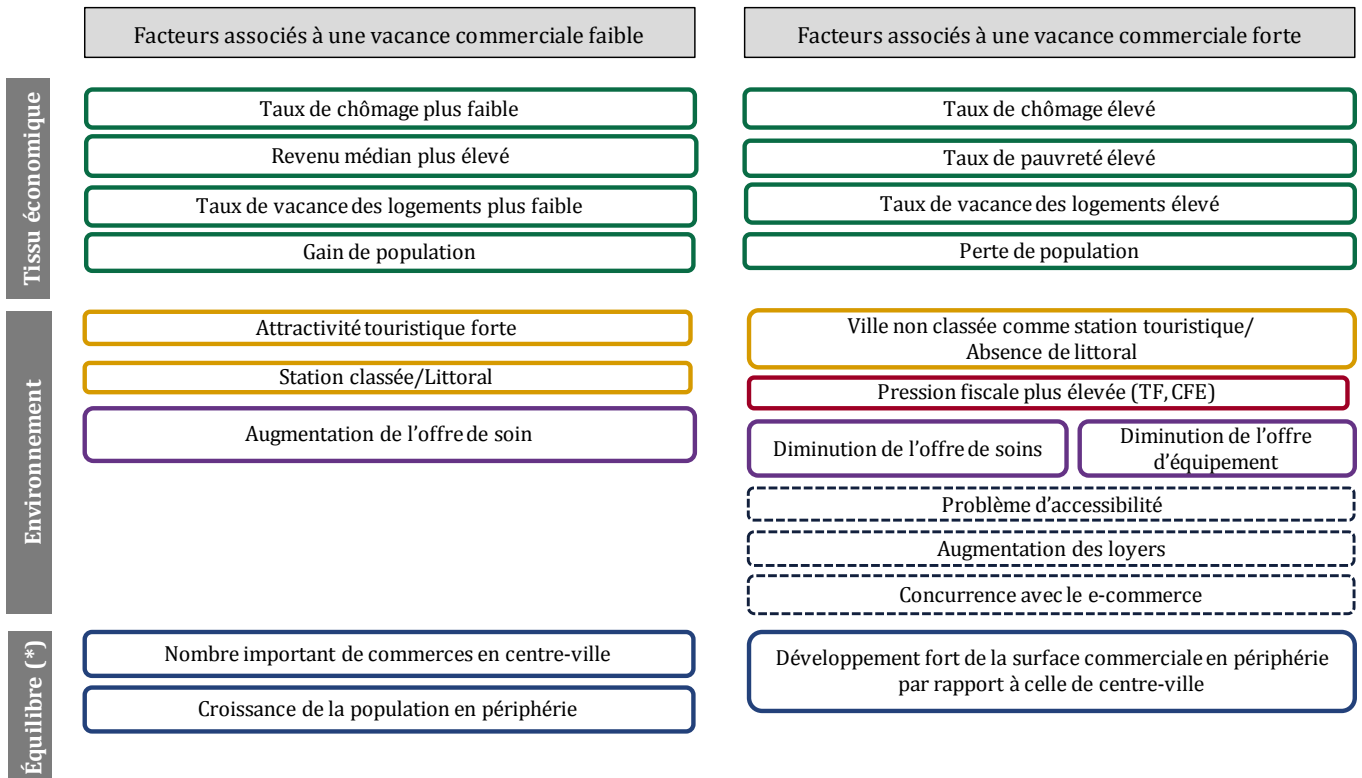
Facteurs associés à une vacance commerciale faible

Facteurs associés à une vacance commerciale forte

Tissu économique

Taux de chômage plus faible

Revenu médian plus élevé

Taux de vacance des logements plus faible

Gain de population

Taux de chômage élevé

Taux de pauvreté élevé

Taux de vacance des logements élevé

Perte de population

Environnement

Attractivité touristique forte

Station classée/Littoral

Augmentation de l'offre de soin

Ville non classée comme station touristique/ Absence de littoral

Pression fiscale plus élevée (TF, CFE)

Diminution de l'offre de soins

Diminution de l'offre d'équipement

Problème d'accessibilité

Augmentation des loyers

Concurrence avec le e-commerce

Équilibre (*)

Nombre important de commerces en centre-ville

Croissance de la population en périphérie

Développement fort de la surface commerciale en périphérie par rapport à celle de centre-ville